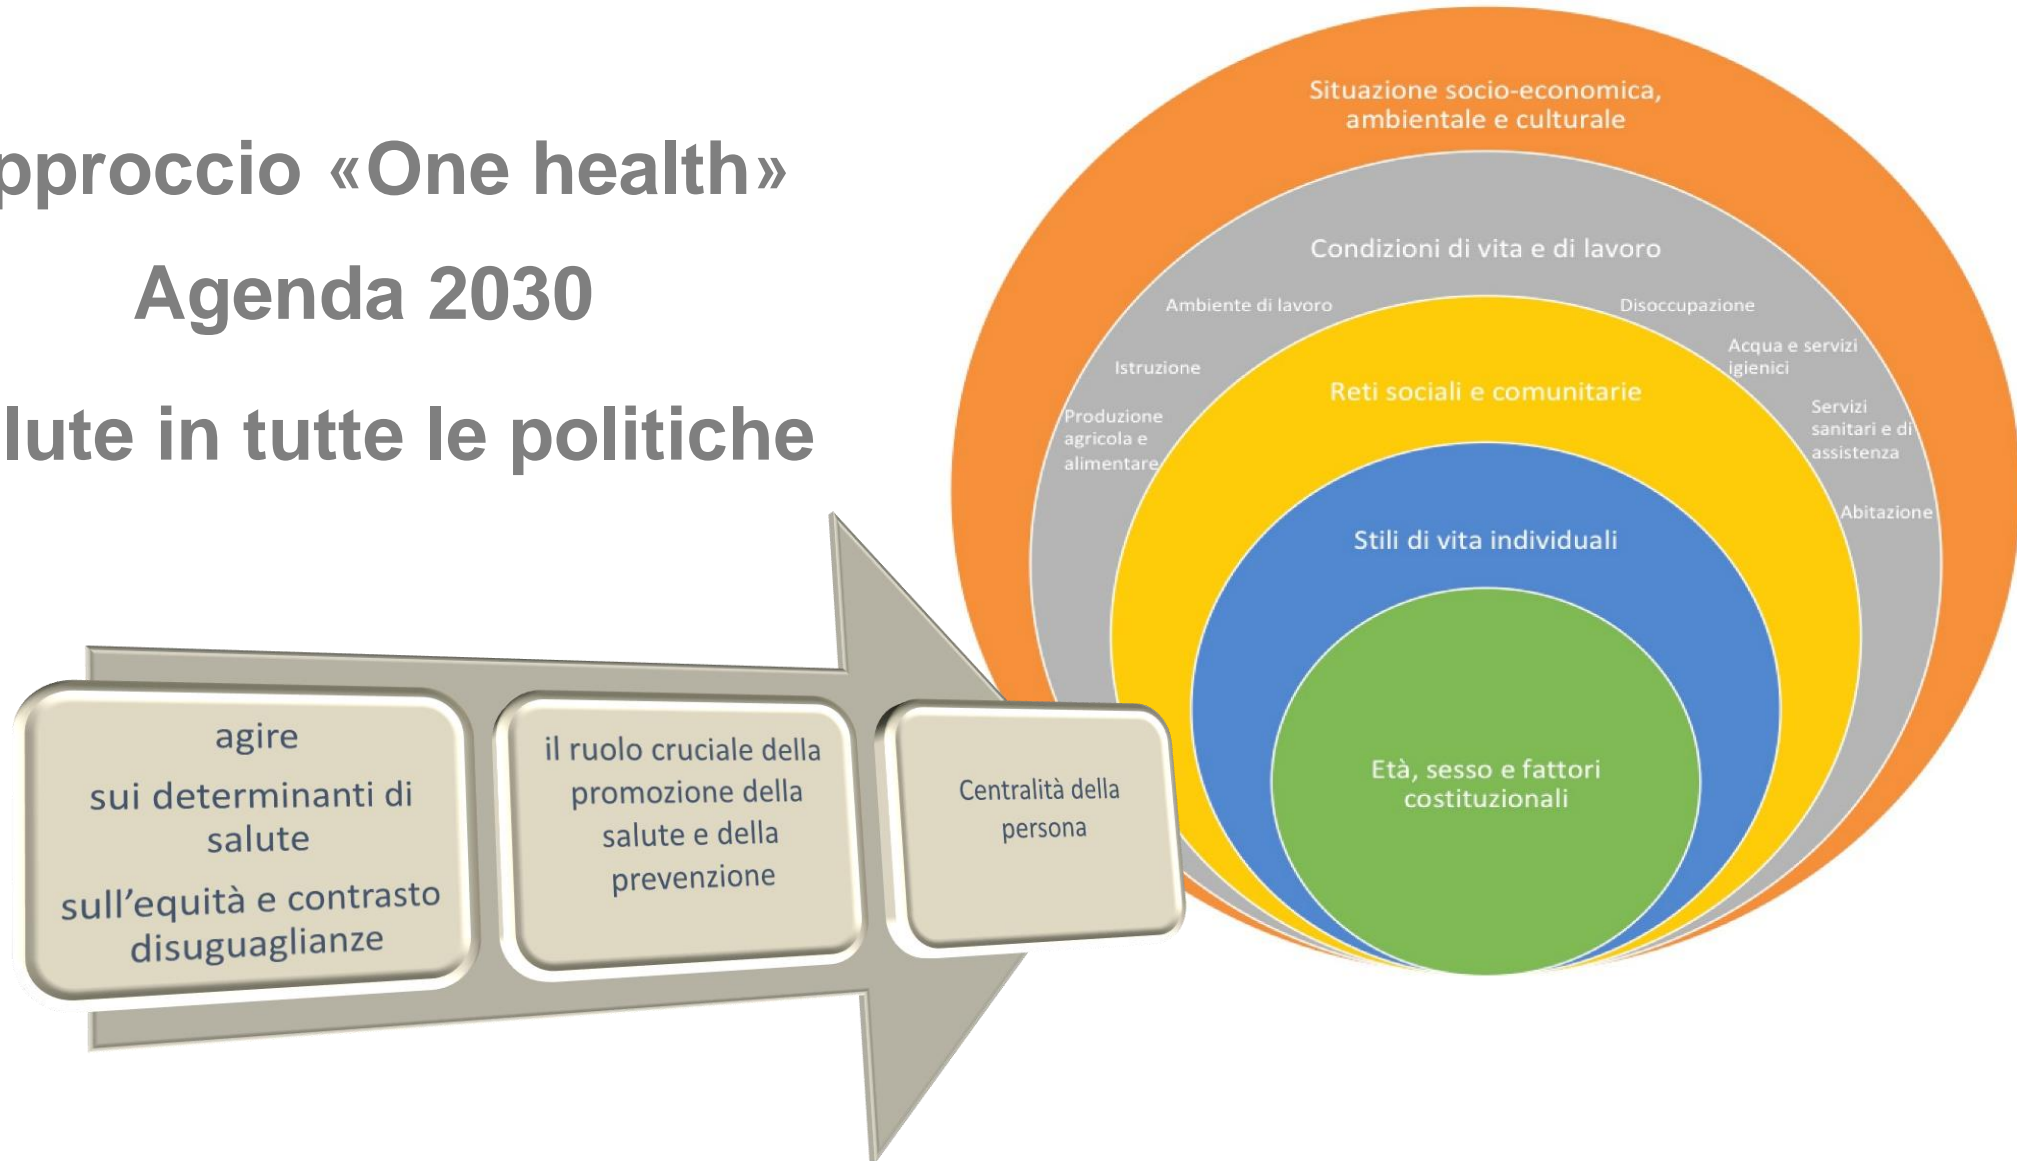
pproccio «One health»

Agenda 2030

lute in tutte le politiche

agire

sui determinanti di salute

sull'equità e contrasto disuguaglianze

il ruolo cruciale della promozione della salute e della prevenzione

Centralità della persona

Situazione socio-economica, ambientale e culturale

Condizioni di vita e di lavoro

Ambiente di lavoro

Disoccupazione

Istruzione

Acqua e servizi igienici

Produzione agricola e alimentare

Servizi sanitari e di assistenza

Abitazione

Reti sociali e comunitarie

Stili di vita individuali

Età, sesso e fattori costituzionali